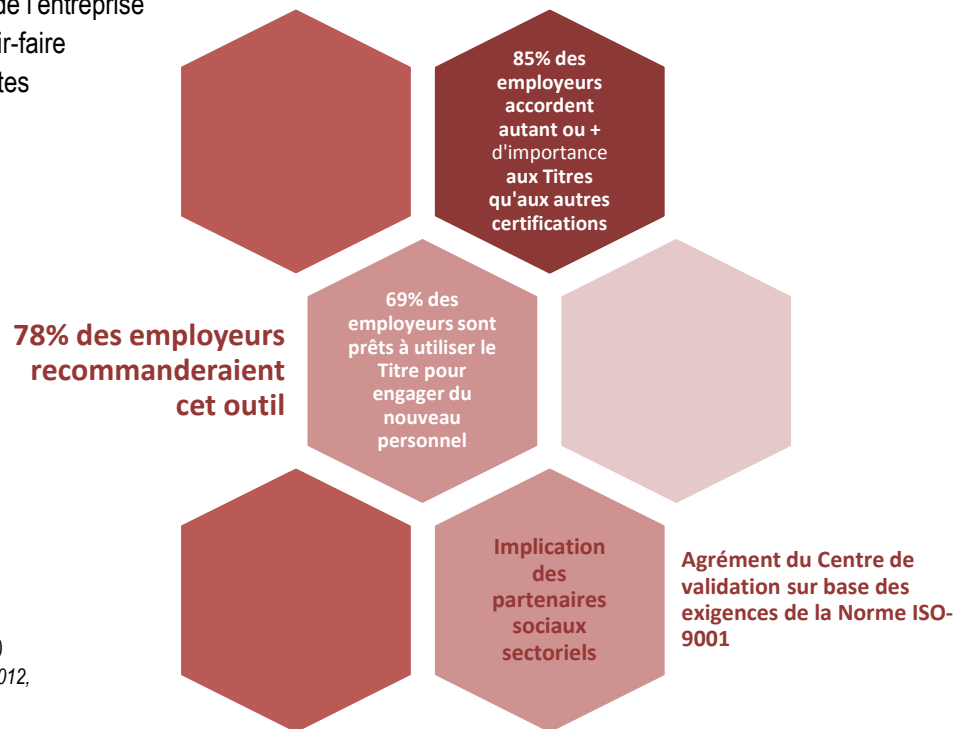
de l'entreprise
ir-faire
tes

85% des employeurs accordent autant ou + d'importance aux Titres qu'aux autres certifications

78% des employeurs recommanderaient cet outil

69% des employeurs sont prêts à utiliser le Titre pour engager du nouveau personnel

Implication des partenaires sociaux sectoriels

Agrément du Centre de validation sur base des exigences de la Norme ISO-9001

)
012,